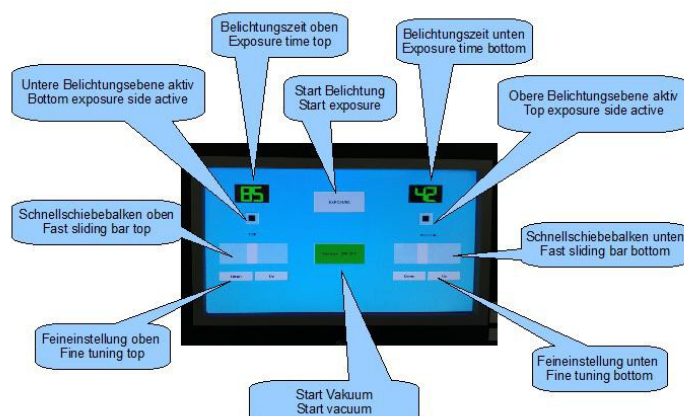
Belichtungszeit oben
Exposure time top

Belichtungszeit unten
Exposure time bottom

Untere Belichtungsebene aktiv
Bottom exposure side active

Start Belichtung
Start exposure

Obere Belichtungsebene aktiv
Top exposure side active

85

42

Schnellschiebebalken oben
Fast sliding bar top

Schnellschiebebalken unten
Fast sliding bar bottom

Feineinstellung oben
Fine tuning top

Feineinstellung unten
Fine tuning bottom

Start Vakuum
Start vacuum